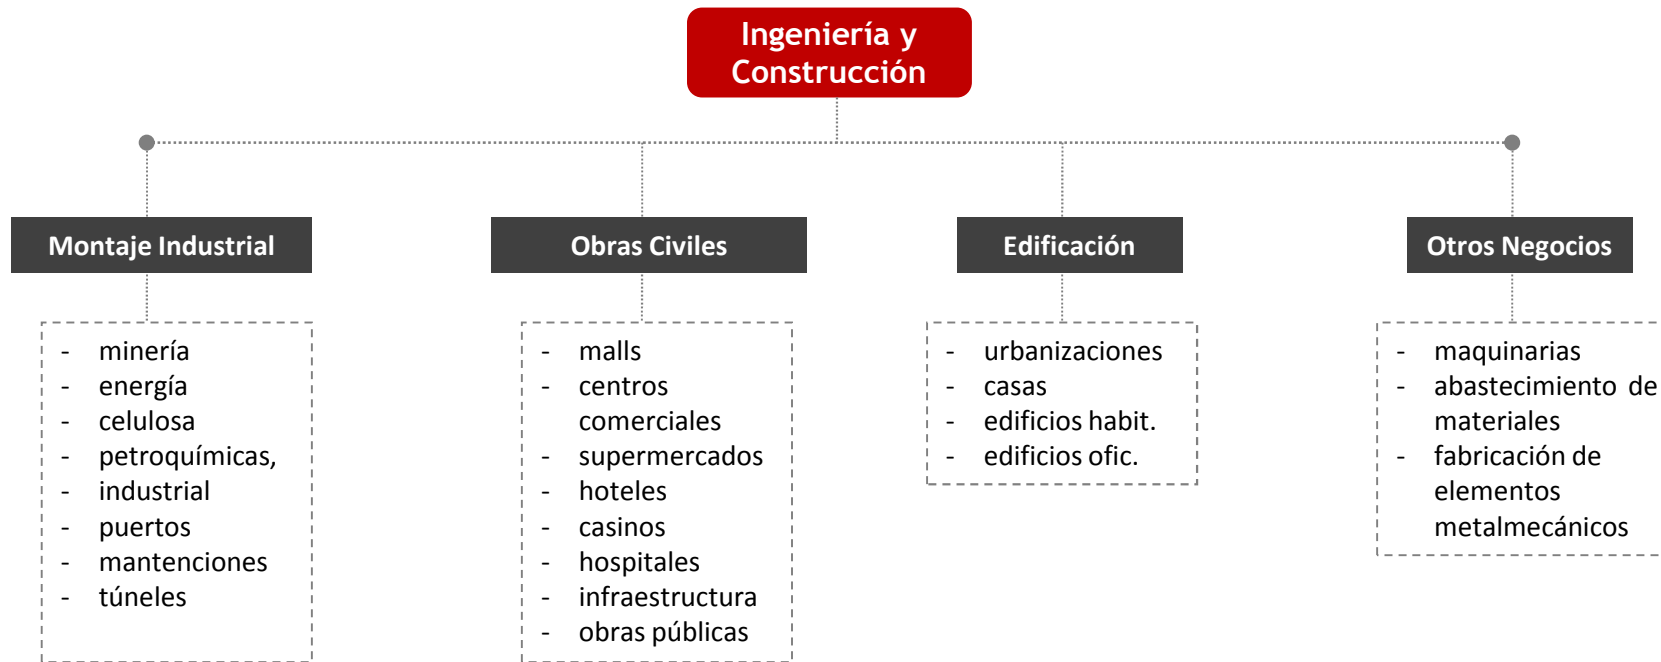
Ingeniería y Construcción

Montaje Industrial

- minería
- energía
- celulosa
- petroquímicas,
- industrial
- puertos
- mantenciones
- túneles

Obras Civiles

- malls
- centros comerciales
- supermercados
- hoteles
- casinos
- hospitales
- infraestructura
- obras públicas

Edificación

- urbanizaciones
- casas
- edificios habit.
- edificios ofic.

Otros Negocios

- maquinarias
- abastecimiento de materiales
- fabricación de elementos metalmecánicos